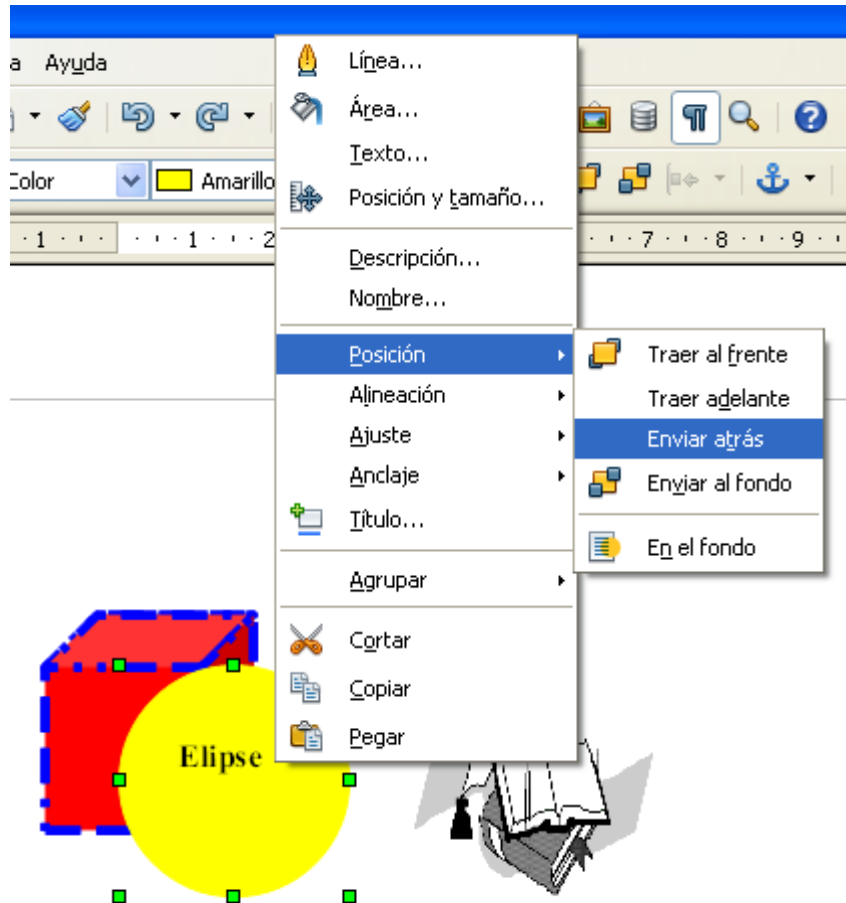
a Ayuda

Color

Amarillo

1 · · · 1 · · · 2

· · 7 · · · 8 · · · 9 ·

Línea...

Área...

Texto...

Posición y tamaño...

Descripción...

Nombre...

Posición

Alineación

Ajuste

Anclaje

Título...

Agrupar

Cortar

Copiar

Pegar

Traer al frente

Traer adelante

Enviar atrás

Enviar al fondo

En el fondo

Elipse